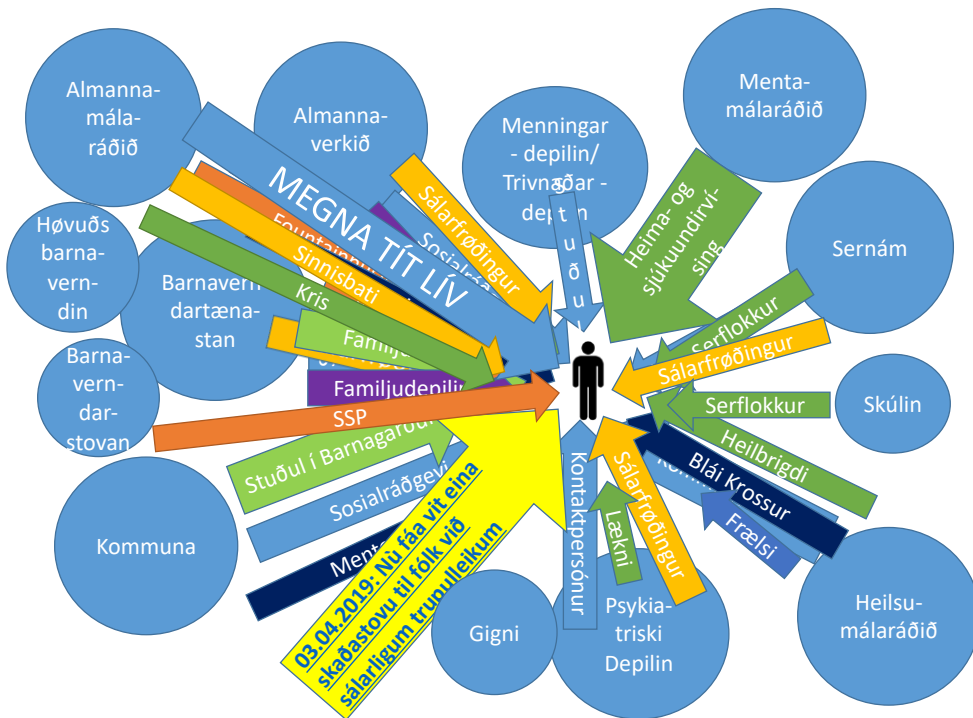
Almannamálaráðið

Almannaverkið

Menningar - depilin/ Trivnaðar - depilin

Mentamálaráðið

Høvuðs barnaverndin

Barnaverndartænastan

Barnaverndarstovan

Sernám

Skúlin

Kommuna

Gigni

Psykiatriski Depilin

Heilsumálaráðið

MEGNA TÍT LÍV

Fountainhouse

Sinnisbati

Kris

Sosialráðgeving

Sálarfrøðingur

Stuðul

Heima- og sjúkuundirvísing

Familjudepilin

Familju

SSP

Stuðul í Barnagarðunum

Sosialráðgeving

Mentor

03.04.2019: Nú fáa vit eina skaðastovu til fólk við sálarligum trupulleikum

Serflokkur

Sálarfrøðingur

Serflokkur

Heilbrigdi

Kommuna

Bláí Krossur

Frælsi

Kontaktpersónur

Lækni

Sálarfrøðingur